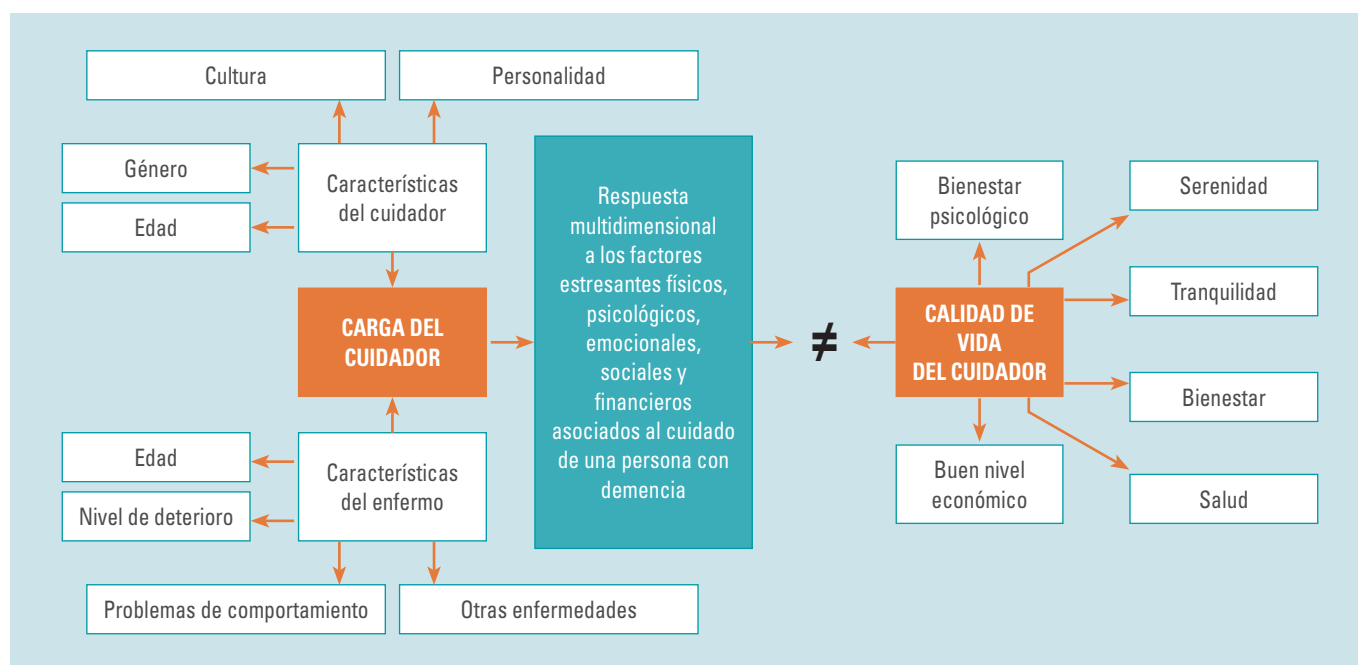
Cultura

Personalidad

Género

Edad

Características del cuidador

CARGA DEL CUIDADOR

Edad

Nivel de deterioro

Características del enfermo

Problemas de comportamiento

Otras enfermedades

Respuesta multidimensional a los factores estresantes físicos, psicológicos, emocionales, sociales y financieros asociados al cuidado de una persona con demencia

$\neq$

CALIDAD DE VIDA DEL CUIDADOR

Bienestar psicológico

Serenidad

Tranquilidad

Bienestar

Buen nivel económico

Salud